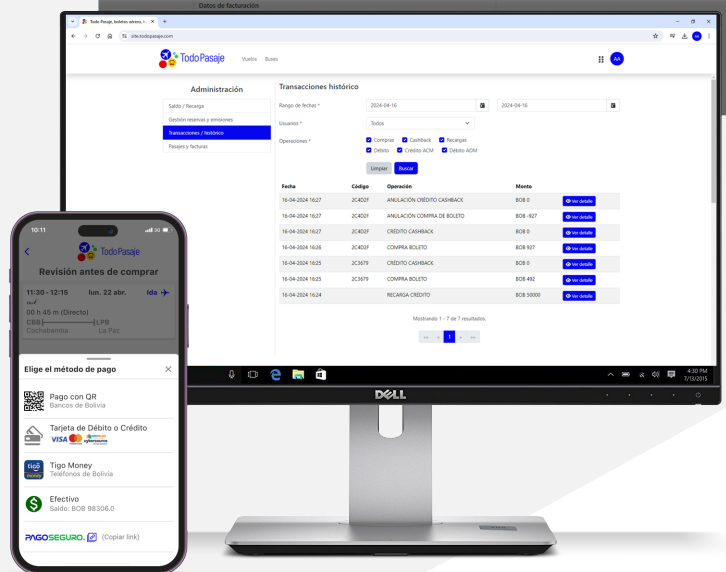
Datos de facturación

Todo Pasaje, boletos aéreos, b ×

site.todopasaje.com

TodoPasaje Vuelos Buses

AA

Administración

Saldo / Recarga

Gestión reservas y emisiones

Transacciones / histórico

Pasajes y facturas

Transacciones histórico

Rango de fechas * 2024-04-16 2024-04-16

Usuarios * Todos

Operaciones * Compras Cashback Recargas Débito Crédito ACM Débito ADM

Limpiar Buscar

| Fecha | Código | Operación | Monto | |
|---|---|---|---|---|
| 16-04-2024 16:27 | 2C4D2F | ANULACIÓN CRÉDITO CASHBACK | BOB 0 | Ver detalle |
| 16-04-2024 16:27 | 2C4D2F | ANULACIÓN COMPRA DE BOLETO | BOB -927 | Ver detalle |
| 16-04-2024 16:27 | 2C4D2F | CRÉDITO CASHBACK | BOB 0 | Ver detalle |
| 16-04-2024 16:26 | 2C4D2F | COMPRA BOLETO | BOB 927 | Ver detalle |
| 16-04-2024 16:25 | 2C3679 | CRÉDITO CASHBACK | BOB 0 | Ver detalle |
| 16-04-2024 16:25 | 2C3679 | COMPRA BOLETO | BOB 492 | Ver detalle |
| 16-04-2024 16:24 | | RECARGA CRÉDITO | BOB 50000 | Ver detalle |

Mostrando 1 - 7 de 7 resultados.

1

4:30 PM 7/13/2015

DELL

10:11

TodoPasaje

Revisión antes de comprar

11:30 - 12:15 lun. 22 abr. Ida

00 h 45 m (Directo)

CBB LPB

Cochabamba La Paz

Elige el método de pago

Pago con QR
Bancos de Bolivia

Tarjeta de Débito o Crédito

Tigo Money
Teléfonos de Bolivia

Efectivo
Saldo: BOB 98306.0

PAGOSEGURO. (Copiar link)